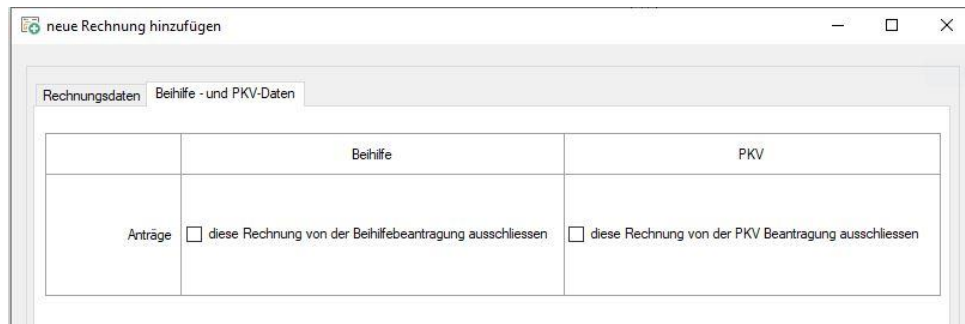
neue Rechnung hinzufügen

Rechnungsdaten | Beihilfe - und PKV-Daten

| | Beihilfe | PKV |
|---|---|---|
| Anträge | ☐ diese Rechnung von der Beihilfebeantragung ausschliessen | ☐ diese Rechnung von der PKV Beantragung ausschliessen |